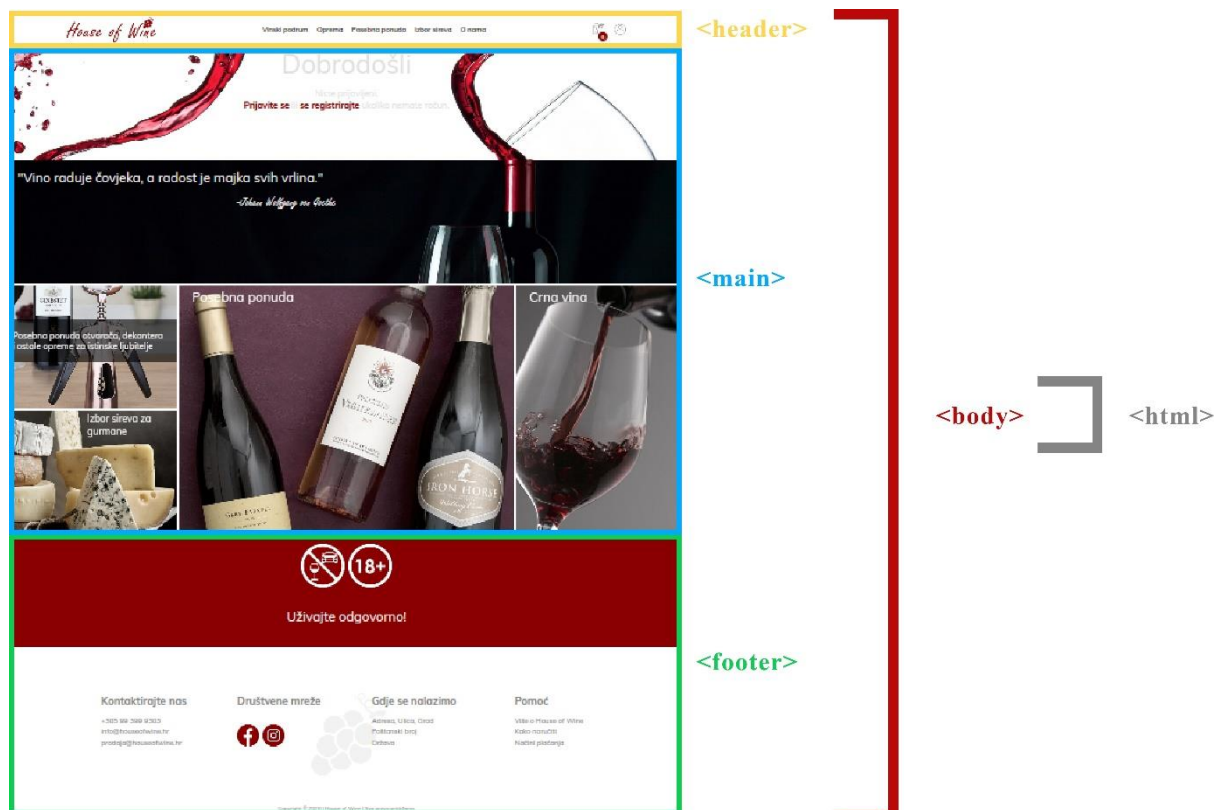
House of Wine

Vinski podrum Oprema Posebna ponuda Izbor sireva O nama

<header>

Dobrodošli

Niste prijavljeni.

Prijavite se ili se registrirajte ukoliko nemate račun.

"Vino raduje čovjeka, a radost je majka svih vrlina."

-Johan Wolfgang von Goethe

<main>

Posebna ponuda otvarača, dekantera i ostale opreme za istinske ljubitelje

Posebna ponuda

Crna vina

Izbor sireva za gurmane

18+

Uživajte odgovorno!

<footer>

<body>

<html>

Kontaktirajte nas

+385 99 599 9303
info@houseofwine.hr
prodaja@houseofwine.hr

Društvene mreže

Gdje se nalazimo

Adresa, Ulica, Grad
Poštanski broj
Država

Pomoć

Više o House of Wine
Kako naručiti
Načini plaćanja

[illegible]